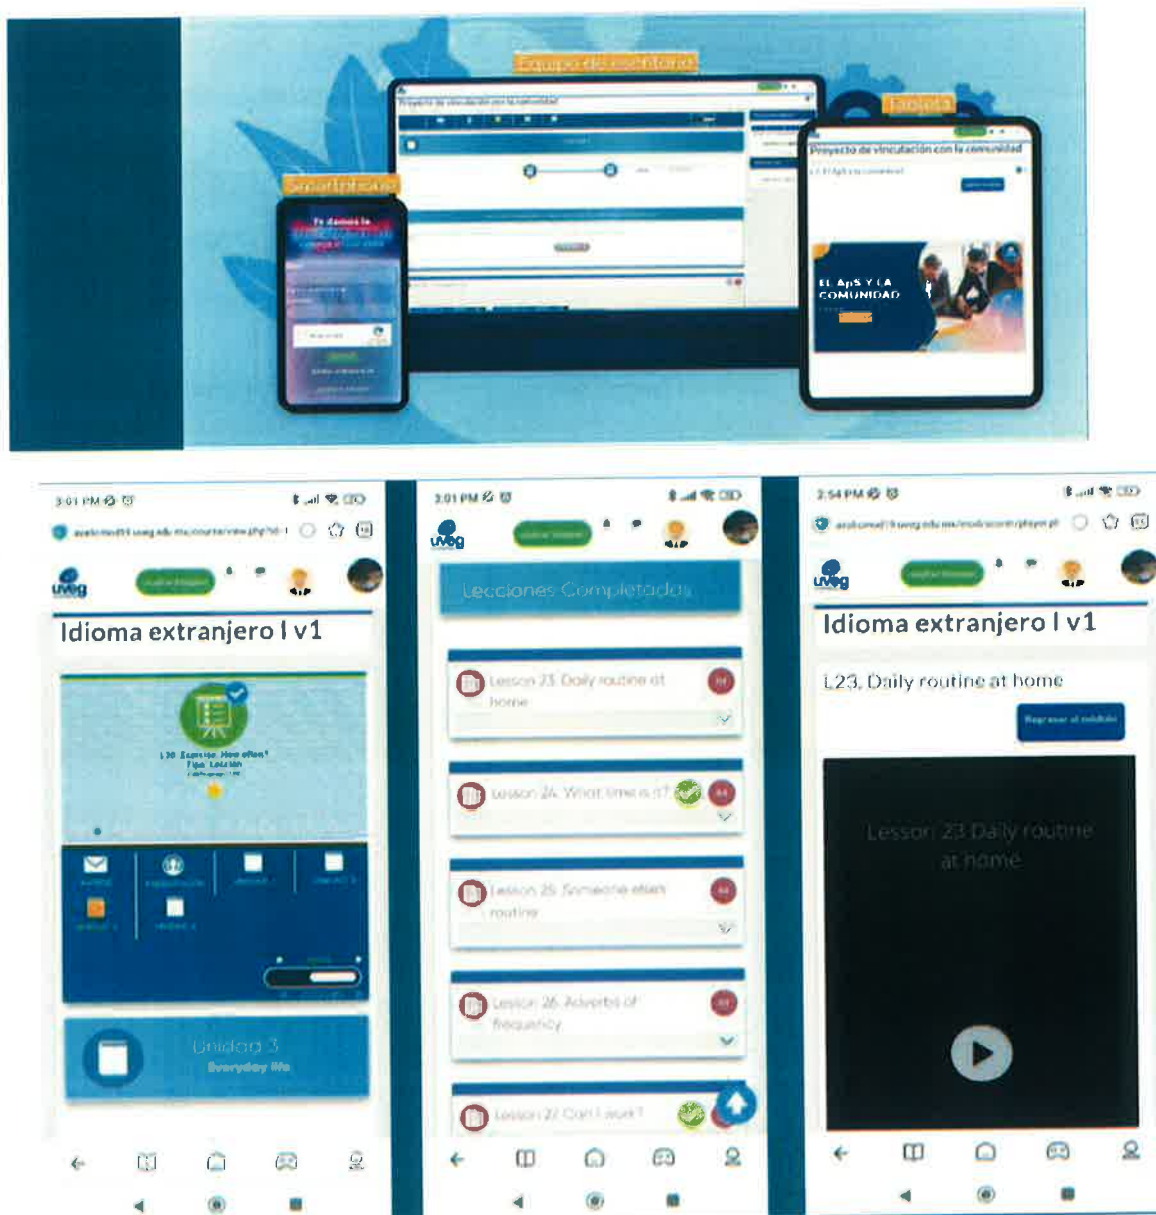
Equipo de escritorio

Tableta

Smartphone

Proyecto de vinculación con la comunidad

Proyecto de vinculación con la comunidad

EL ApS Y LA COMUNIDAD

Te damos la

3:01 PM

uveg

Idioma extranjero I v1

L30 Express: How often? Tipo: Lección

Unidad 3

Everyday life

3:01 PM

uveg

Lecciones Completadas

Lesson 23. Daily routine at home

Lesson 24. What time is it?

Lesson 25. Someone else's routine

Lesson 26. Adverbs of frequency

Lesson 27. Can I work?

2:54 PM

uveg

Idioma extranjero I v1

L23. Daily routine at home

Regresar al módulo

Lesson 23 Daily routine at home